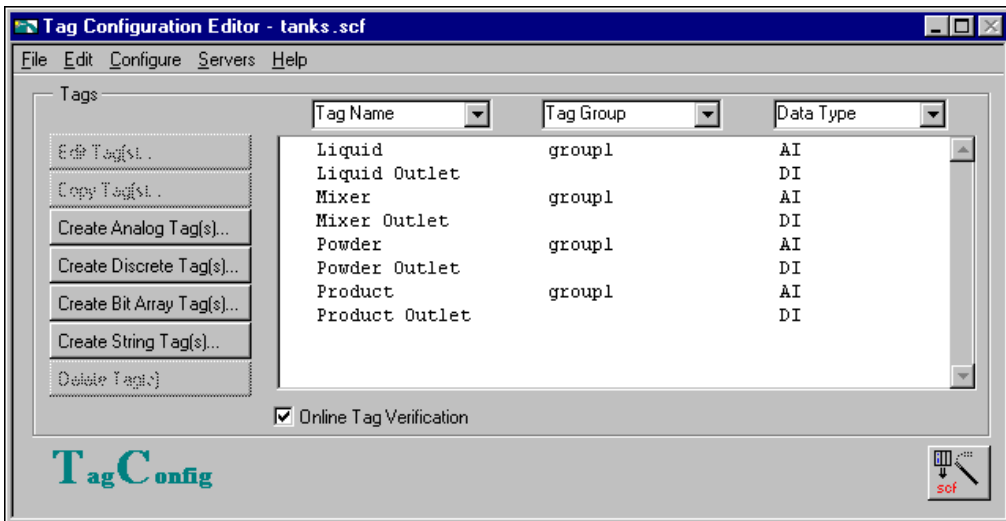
Tag Configuration Editor - tanks.scf

File Edit Configure Servers Help

Tags

Tag Name

Tag Group

Data Type

Edit Tag(s)...

Copy Tag(s)...

Create Analog Tag(s)...

Create Discrete Tag(s)...

Create Bit Array Tag(s)...

Create String Tag(s)...

Delete Tag(s)

| Tag Name | Tag Group | Data Type |
|---|---|---|
| Liquid | group1 | AI |
| Liquid Outlet | | DI |
| Mixer | group1 | AI |
| Mixer Outlet | | DI |
| Powder | group1 | AI |
| Powder Outlet | | DI |
| Product | group1 | AI |
| Product Outlet | | DI |

Online Tag Verification

TagConfig

scf